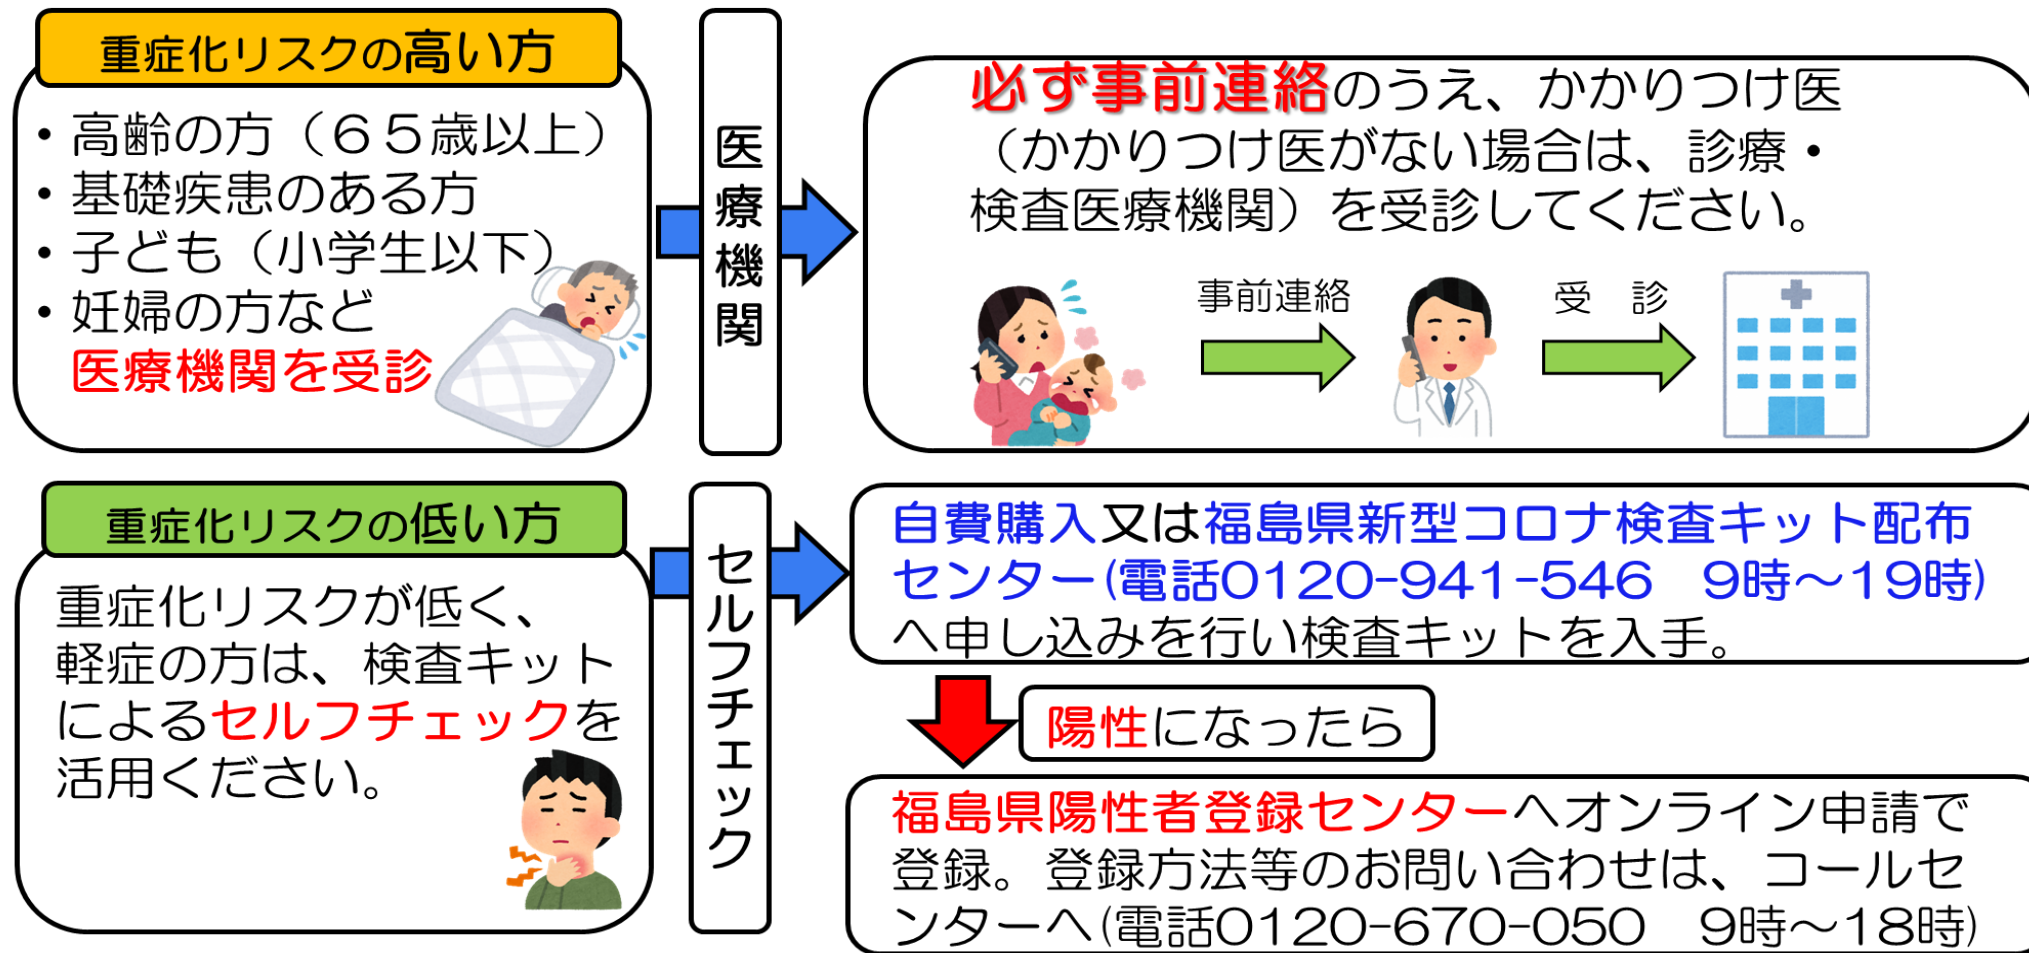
重症化リスクの高い方

・高齢の方（６５歳以上）
・基礎疾患のある方
・子ども（小学生以下）
・妊婦の方など
医療機関を受診

医療機関

必ず事前連絡のうえ、かかりつけ医（かかりつけ医がない場合は、診療・検査医療機関）を受診してください。

事前連絡

受　診

重症化リスクの低い方

重症化リスクが低く、軽症の方は、検査キットによるセルフチェックを活用ください。

セルフチェック

自費購入又は福島県新型コロナ検査キット配布センター(電話0120-941-546　9時～19時)へ申し込みを行い検査キットを入手。

陽性になったら

福島県陽性者登録センターへオンライン申請で登録。登録方法等のお問い合わせは、コールセンターへ(電話0120-670-050　9時～18時)